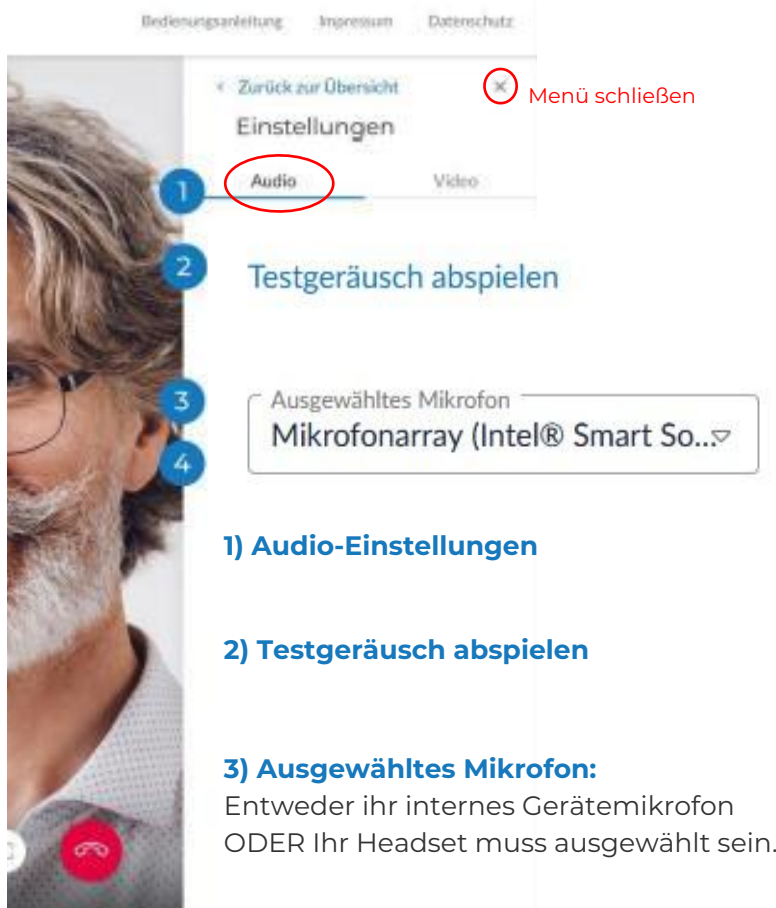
Bedienungsanleitung Impressum Datenschutz

< Zurück zur Übersicht

Menü schließen

Einstellungen

1

Audio

Video

2

Testgeräusch abspielen

3

Ausgewähltes Mikrofon

Mikrofonarray (Intel® Smart So...

4

1) Audio-Einstellungen

2) Testgeräusch abspielen

3) Ausgewähltes Mikrofon:
Entweder ihr internes Gerätemikrofon ODER Ihr Headset muss ausgewählt sein.